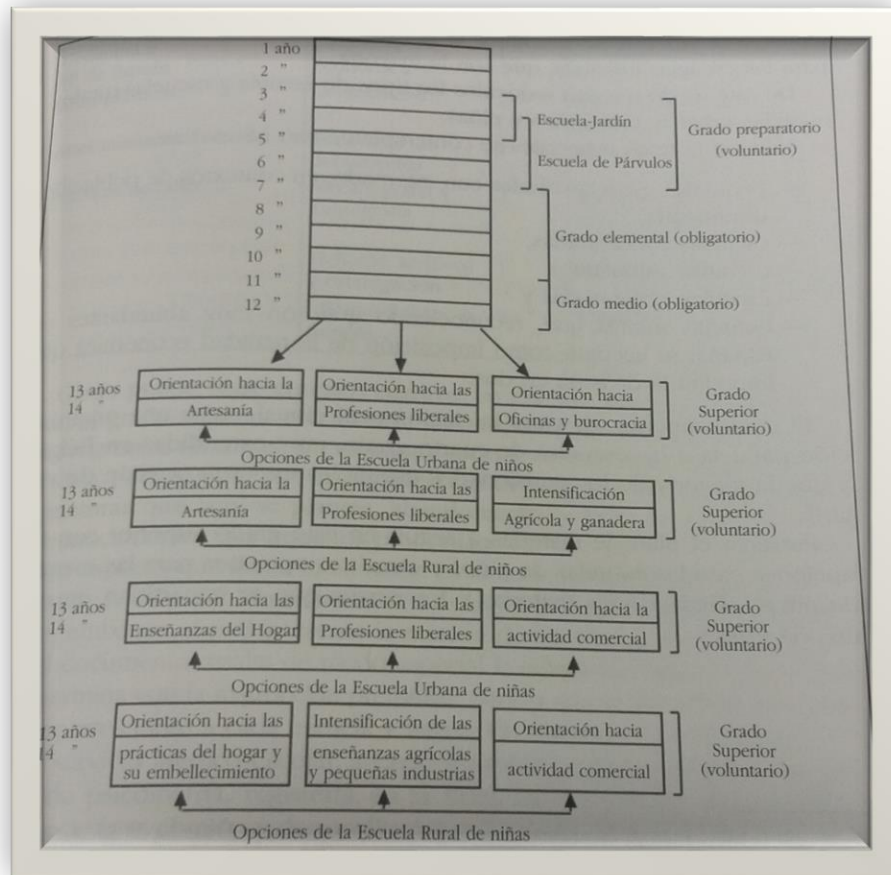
1 año
2 "
3 "
4 "
5 "
6 "
7 "
8 "
9 "
10 "
11 "
12 "

Escuela-Jardín
Escuela de Párvulos
Grado preparatorio (voluntario)
Grado elemental (obligatorio)
Grado medio (obligatorio)

13 años
14 "

| Orientación hacia la | Orientación hacia las | Orientación hacia |
|---|---|---|
| Artesanía | Profesiones liberales | Oficinas y burocracia |

Grado Superior (voluntario)

Opciones de la Escuela Urbana de niños

13 años
14 "

| Orientación hacia la | Orientación hacia las | Intensificación |
|---|---|---|
| Artesanía | Profesiones liberales | Agrícola y ganadera |

Grado Superior (voluntario)

Opciones de la Escuela Rural de niños

13 años
14 "

| Orientación hacia las | Orientación hacia las | Orientación hacia la |
|---|---|---|
| Enseñanzas del Hogar | Profesiones liberales | actividad comercial |

Grado Superior (voluntario)

Opciones de la Escuela Urbana de niñas

13 años
14 "

| Orientación hacia las | Intensificación de las | Orientación hacia |
|---|---|---|
| prácticas del hogar y su embellecimiento | enseñanzas agrícolas y pequeñas industrias | actividad comercial |

Grado Superior (voluntario)

Opciones de la Escuela Rural de niñas